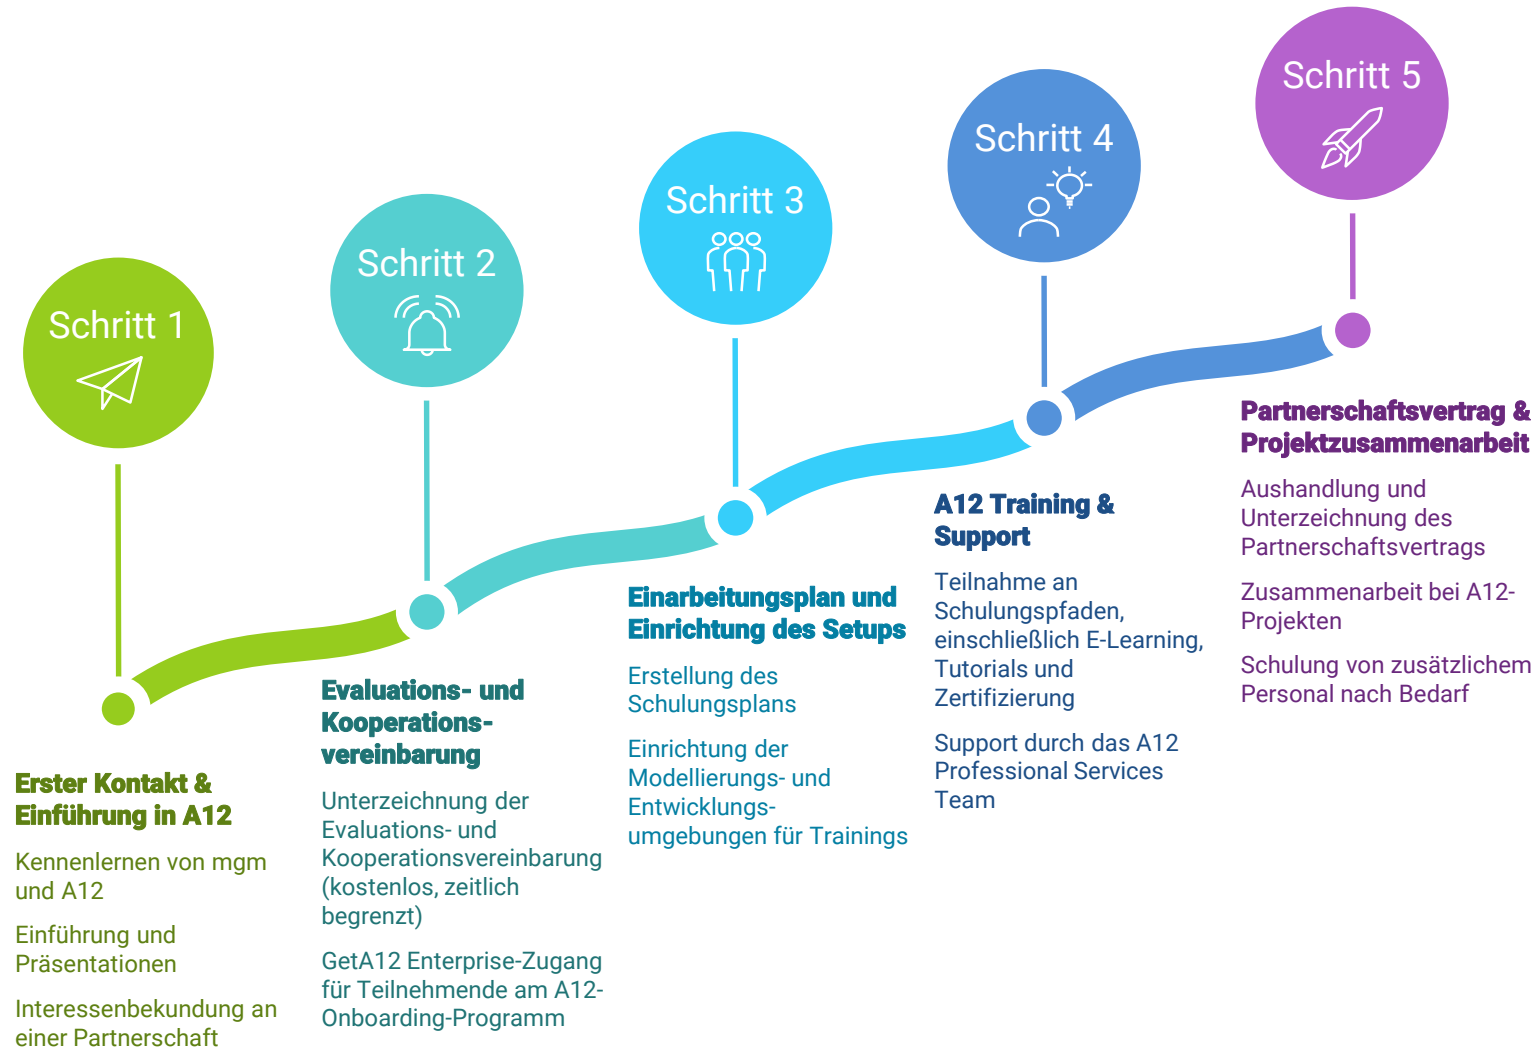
Schritt 1

Erster Kontakt & Einführung in A12

Kennenlernen von mgm und A12

Einführung und Präsentationen

Interessenbekundung an einer Partnerschaft

Schritt 2

Evaluations- und Kooperationsvereinbarung

Unterzeichnung der Evaluations- und Kooperationsvereinbarung (kostenlos, zeitlich begrenzt)

GetA12 Enterprise-Zugang für Teilnehmende am A12-Onboarding-Programm

Schritt 3

Einarbeitungsplan und Einrichtung des Setups

Erstellung des Schulungsplans

Einrichtung der Modellierungs- und Entwicklungsumgebungen für Trainings

Schritt 4

A12 Training & Support

Teilnahme an Schulungspfaden, einschließlich E-Learning, Tutorials und Zertifizierung

Support durch das A12 Professional Services Team

Schritt 5

Partnerschaftsvertrag & Projektzusammenarbeit

Aushandlung und Unterzeichnung des Partnerschaftsvertrags

Zusammenarbeit bei A12-Projekten

Schulung von zusätzlichem Personal nach Bedarf